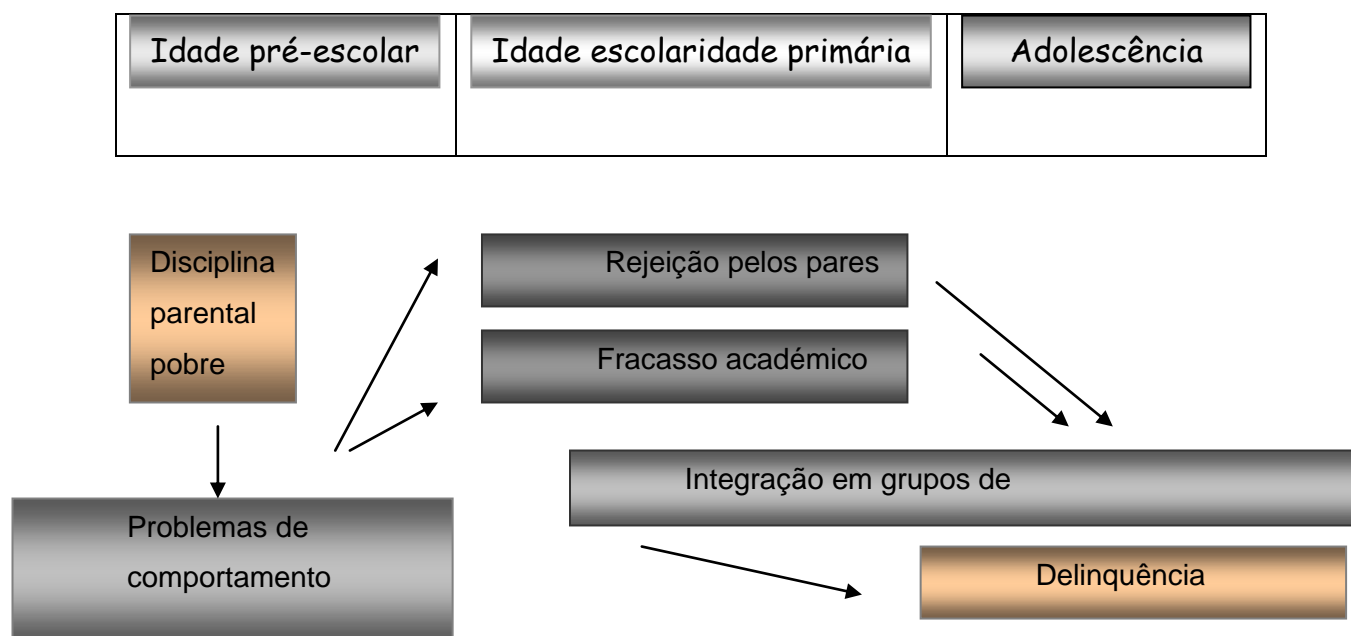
| Idade pré-escolar | Idade escolaridade primária | Adolescência |
|---|---|---|
| | | |

Disciplina parental pobre

Rejeição pelos pares

Fracasso académico

Integração em grupos de

Problemas de comportamento

Delinquência